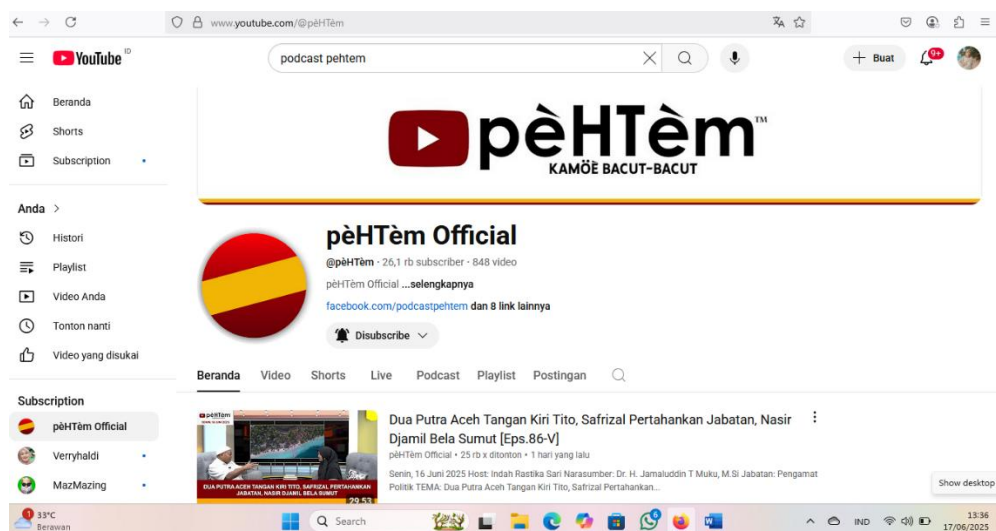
www.youtube.com/@pèHTèm

YouTube ID

podcast pehtem

Buat 9+

Beranda
Shorts
Subscription

Anda >
Histori
Playlist
Video Anda
Tonton nanti
Video yang disukai

Subscription
pèHTèm Official
Verryhaldi
MazMazing

pèHTèm™
KAMÖE BACUT-BACUT

pèHTèm Official
@pèHTèm · 26,1 rb subscriber · 848 video
pèHTèm Official ...selengkapnya
facebook.com/podcastpehtem dan 8 link lainnya
Disubscribe

Beranda Video Shorts Live Podcast Playlist Postingan

pèHTèm
DUA PUTRA ACEH TANGAN KIRI TITO, SAFRIZAL PERTAHANKAN JABATAN, NASIR DJAMIL BELA SUMUT
29:33

Dua Putra Aceh Tangan Kiri Tito, Safrizal Pertahankan Jabatan, Nasir Djamil Bela Sumut [Eps.86-V]
pèHTèm Official • 25 rb x ditonton • 1 hari yang lalu
Senin, 16 Juni 2025 Host: Indah Rastika Sari Narasumber: Dr. H. Jamaluddin T Muku, M.Si Jabatan: Pengamat Politik TEMA: Dua Putra Aceh Tangan Kiri Tito, Safrizal Pertahankan...

Show desktop

33°C
Berawan
Search
IND
13:36
17/06/2025